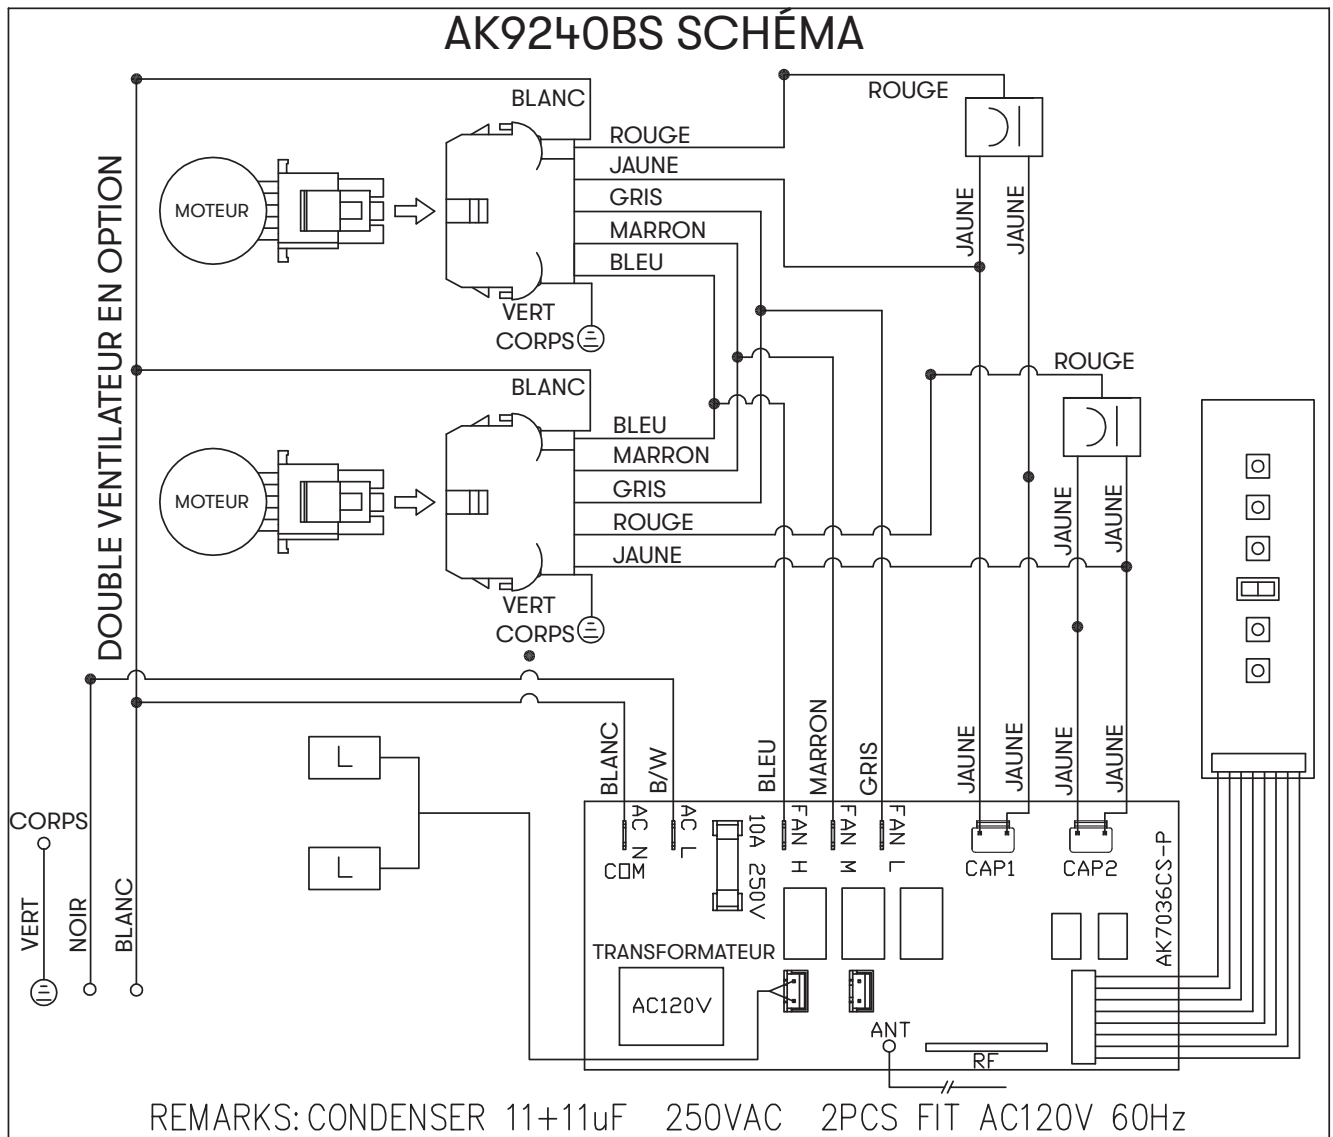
AK9240BS SCHÉMA

DOUBLE VENTILATEUR EN OPTION

MOTEUR

BLANC
ROUGE
JAUNE
GRIS
MARRON
BLEU
VERT
CORPS

ROUGE
JAUNE
JAUNE

MOTEUR

BLANC
BLEU
MARRON
GRIS
ROUGE
JAUNE
VERT
CORPS

ROUGE
JAUNE
JAUNE

L
L

CORPS
VERT
NOIR
BLANC

BLANC
B/W
BLEU
MARRON
GRIS
JAUNE
JAUNE
JAUNE
JAUNE

AC N
COM
AC L
10A 250V
FAN H
FAN M
FAN L
CAP1
CAP2
AK7036CS-P
TRANSFORMATEUR
AC120V
ANT
RF

REMARKS: CONDENSER 11+11uF 250VAC 2PCS FIT AC120V 60Hz